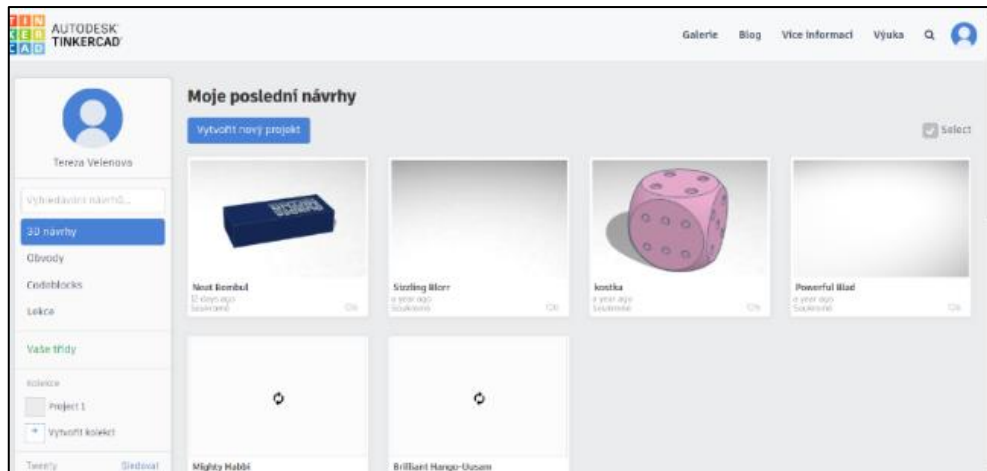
TIN KER CAD AUTODESK TINKERCAD

Galerie Blog Více informací Výuka

Tereza Velenova

Vyhledávání návrhů...

3D návrhy

Obvody

Codeblocks

Lekce

Vaše třídy

Kolekce

Project 1

+ Vytvořit kolekci

Tweety Sledovat

Moje poslední návrhy

Vytvořit nový projekt

Select

Neat Bombul
12 days ago
Soukromé

Sizzling Blorr
a year ago
Soukromé

kostka
a year ago
Soukromé

Powerful Blad
a year ago
Soukromé

Mighty Habbi

Brilliant Hango-Uusam